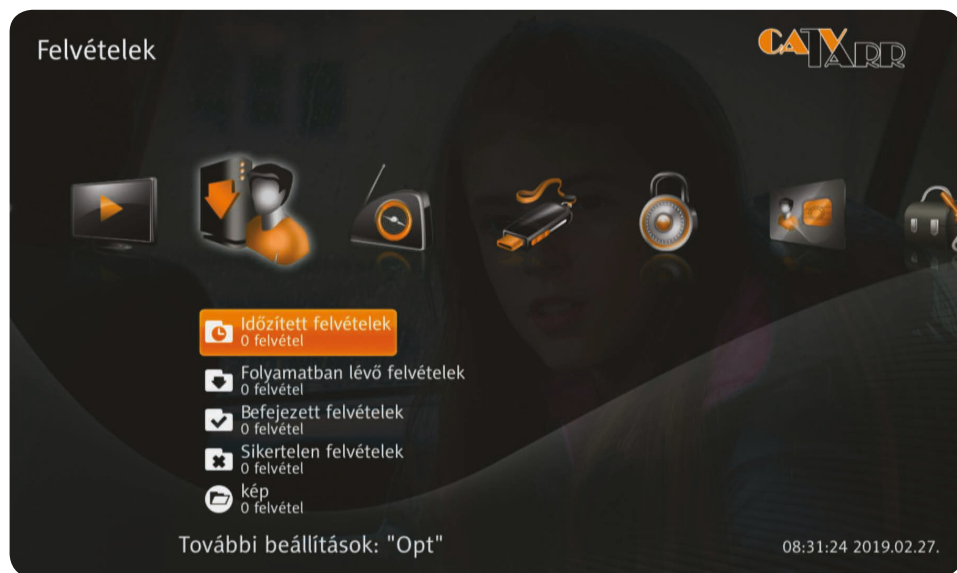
Felvételek

CATVARR

Időzített felvételek
0 felvétel

Folyamatban lévő felvételek
0 felvétel

Befejezett felvételek
0 felvétel

Sikertelen felvételek
0 felvétel

kép
0 felvétel

További beállítások: "Opt"

08:31:24 2019.02.27.